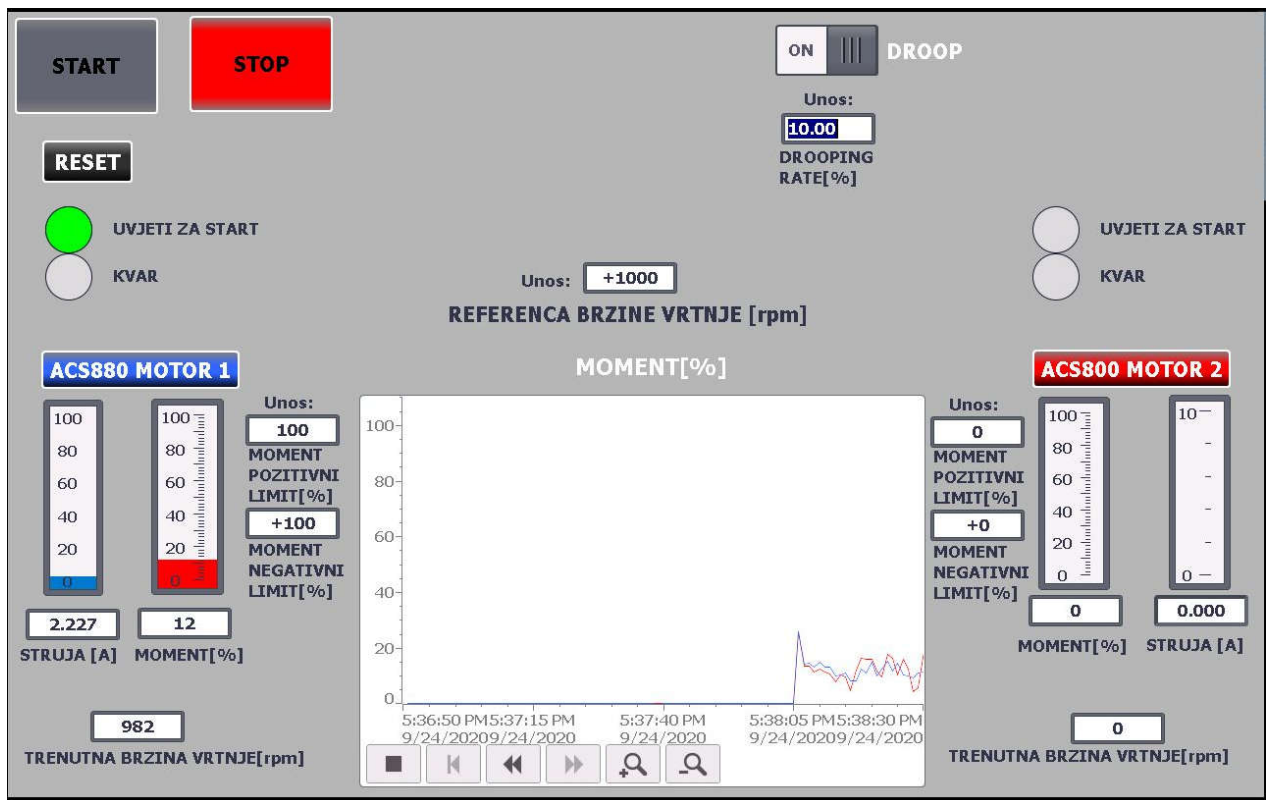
START

STOP

ON DROOP

Unos:
10.00
DROOPING RATE[%]

RESET

UVJETI ZA START

KVAR

UVJETI ZA START

KVAR

Unos: +1000
REFERENCA BRZINE VRTNJE [rpm]

ACS880 MOTOR 1

MOMENT[%]

ACS800 MOTOR 2

100
80
60
40
20
0

100
80
60
40
20
0

Unos:
100
MOMENT POZITIVNI LIMIT[%]
+100
MOMENT NEGATIVNI LIMIT[%]

100
80
60
40
20
0

5:36:50 PM 9/24/2020
5:37:15 PM 9/24/2020
5:37:40 PM 9/24/2020
5:38:05 PM 9/24/2020
5:38:30 PM 9/24/2020

Unos:
0
MOMENT POZITIVNI LIMIT[%]
+0
MOMENT NEGATIVNI LIMIT[%]

100
80
60
40
20
0

10
0

2.227
STRUJA [A]
12
MOMENT[%]

0
MOMENT[%]
0.000
STRUJA [A]

982
TRENUTNA BRZINA VRTNJE[rpm]

0
TRENUTNA BRZINA VRTNJE[rpm]